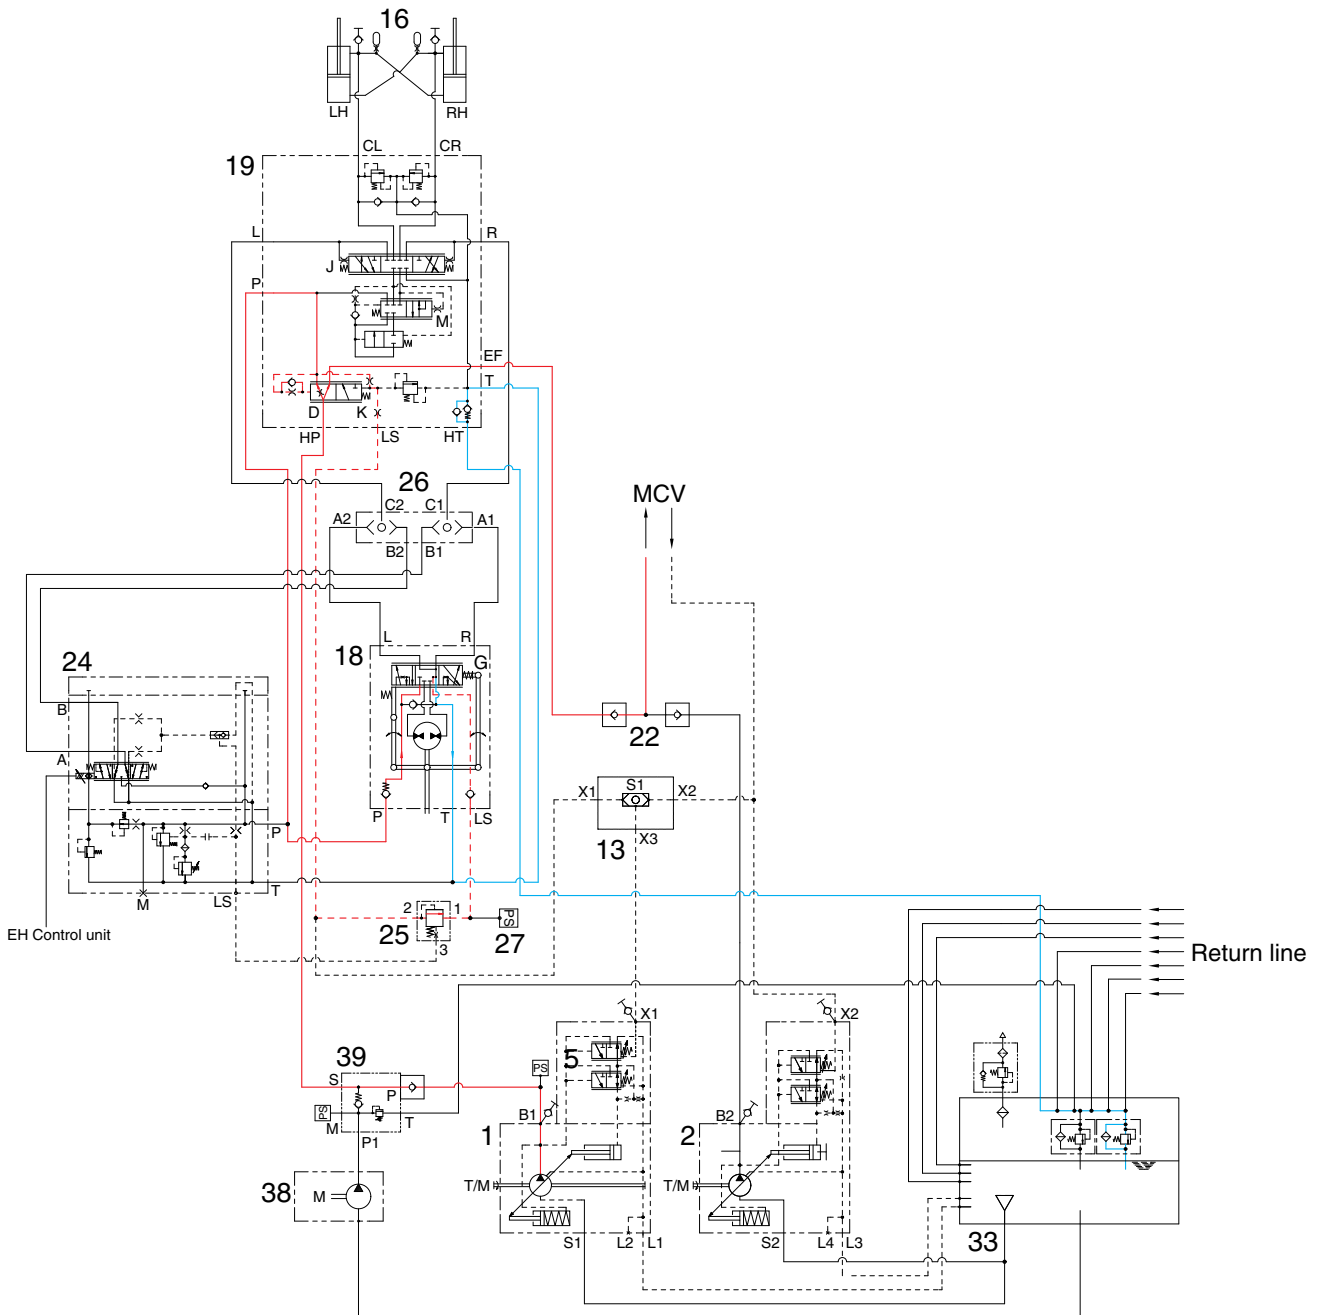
16
LH
RH
19
CL
CR
L
R
J
P
M
EF
T
D
K
HP
LS
HT
26
C2
C1
A2
A1
B2
B1
MCV
L
R
18
G
24
B
A
22
S1
X1
X2
13
X3
P
T
LS
P
M
LS
T
EH Control unit
2
1
25
3
PS
27
Return line
39
S
P
PS
M
T
P1
X1
PS
5
B1
1
X2
B2
2
T/M
T/M
38
M
S1
L2
L1
S2
L4
L3
33